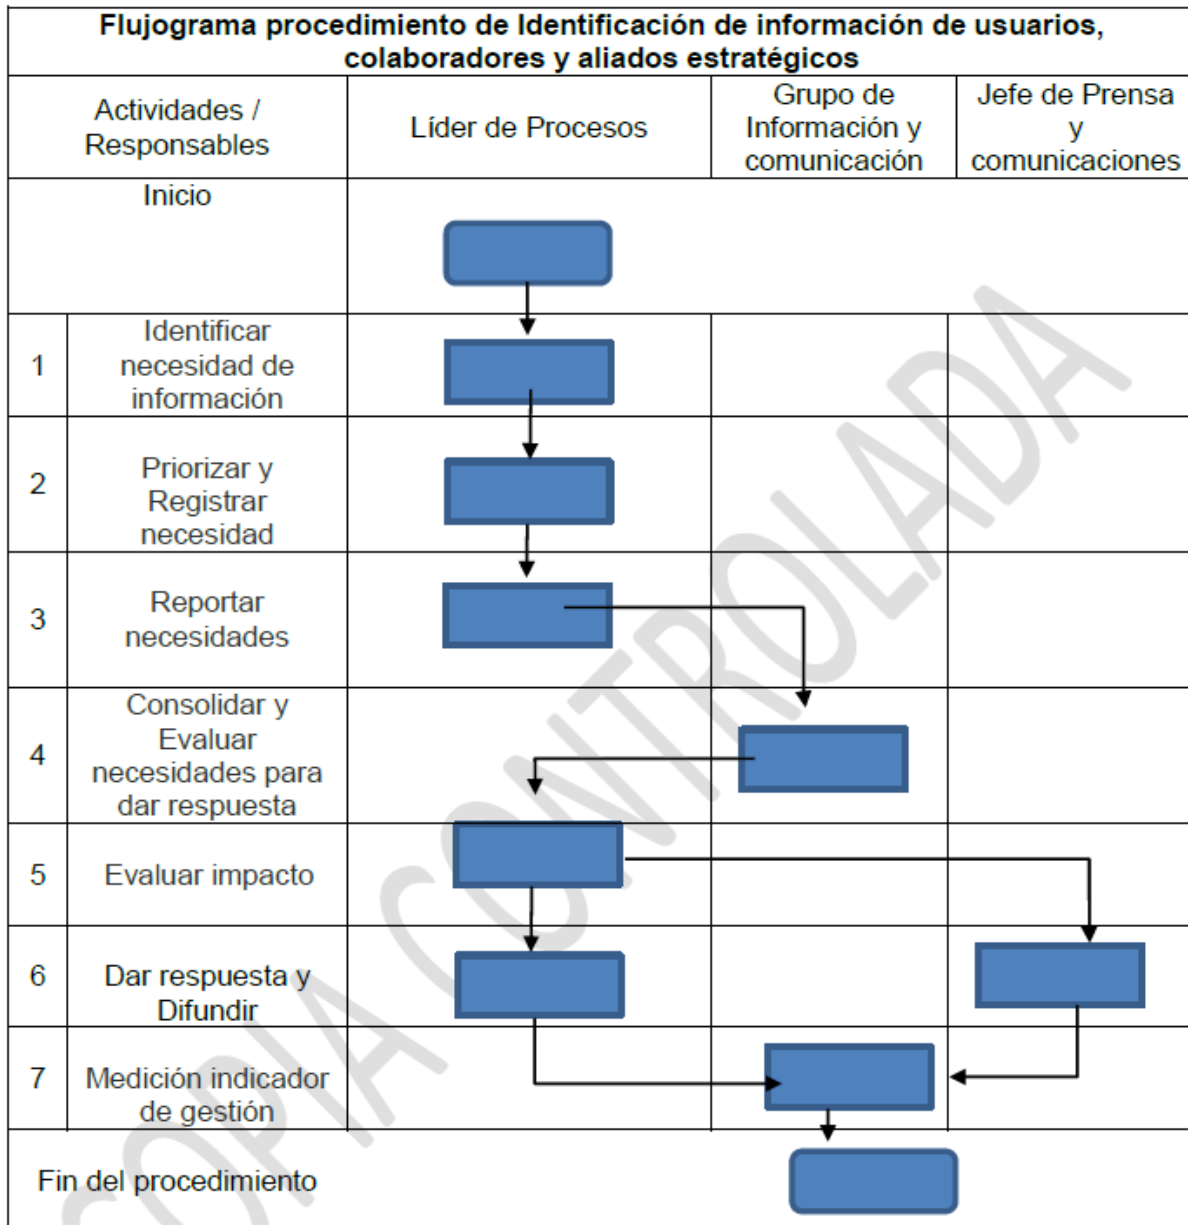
Flujograma procedimiento de Identificación de información de usuarios, colaboradores y aliados estratégicos

| Actividades / Responsables | | Líder de Procesos | Grupo de Información y comunicación | Jefe de Prensa y comunicaciones |
|---|---|---|---|---|
| Inicio | | | | |
| 1 | Identificar necesidad de información | | | |
| 2 | Priorizar y Registrar necesidad | | | |
| 3 | Reportar necesidades | | | |
| 4 | Consolidar y Evaluar necesidades para dar respuesta | | | |
| 5 | Evaluar impacto | | | |
| 6 | Dar respuesta y Difundir | | | |
| 7 | Medición indicador de gestión | | | |
| Fin del procedimiento | | | | |

COPIA CONTROLADA